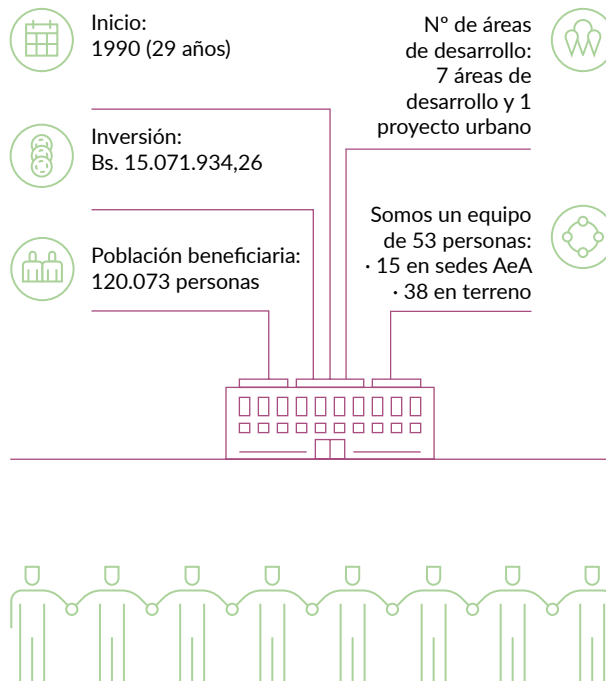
Inicio:
1990 (29 años)

Nº de áreas de desarrollo: 7 áreas de desarrollo y 1 proyecto urbano

Inversión:
Bs. 15.071.934,26

Somos un equipo de 53 personas:
· 15 en sedes AeA
· 38 en terreno

Población beneficiaria:
120.073 personas